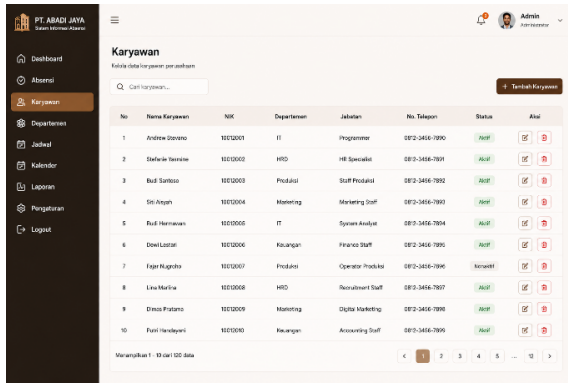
PT. ABADI JAYA
Sistem Informasi Absensi

Dashboard
Absensi
Karyawan
Departemen
Jadwal
Kalender
Laporan
Pengaturan
Logout

Admin
Administrator

Karyawan
Kelola data karyawan perusahaan

Cari karyawan...

+ Tambah Karyawan

| No | Nama Karyawan | NIK | Departemen | Jabatan | No. Telepon | Status | Aksi |
|---|---|---|---|---|---|---|---|
| 1 | Andrew Stevano | 10012001 | IT | Programmer | 0812-3456-7890 | Aktif | |
| 2 | Stefanie Yasmine | 10012002 | HRD | HR Specialist | 0812-3456-7891 | Aktif | |
| 3 | Budi Santoso | 10012003 | Produksi | Staff Produksi | 0812-3456-7892 | Aktif | |
| 4 | Siti Aisyah | 10012004 | Marketing | Marketing Staff | 0812-3456-7893 | Aktif | |
| 5 | Rudi Hermawan | 10012005 | IT | System Analyst | 0812-3456-7894 | Aktif | |
| 6 | Dewi Lestari | 10012006 | Keuangan | Finance Staff | 0812-3456-7895 | Aktif | |
| 7 | Fajar Nugroho | 10012007 | Produksi | Operator Produksi | 0812-3456-7896 | Nonaktif | |
| 8 | Lina Marlina | 10012008 | HRD | Recruitment Staff | 0812-3456-7897 | Aktif | |
| 9 | Dimas Pratama | 10012009 | Marketing | Digital Marketing | 0812-3456-7898 | Aktif | |
| 10 | Putri Handayani | 10012010 | Keuangan | Accounting Staff | 0812-3456-7899 | Aktif | |

Menampilkan 1 - 10 dari 120 data

< 1 2 3 4 5 ... 12 >